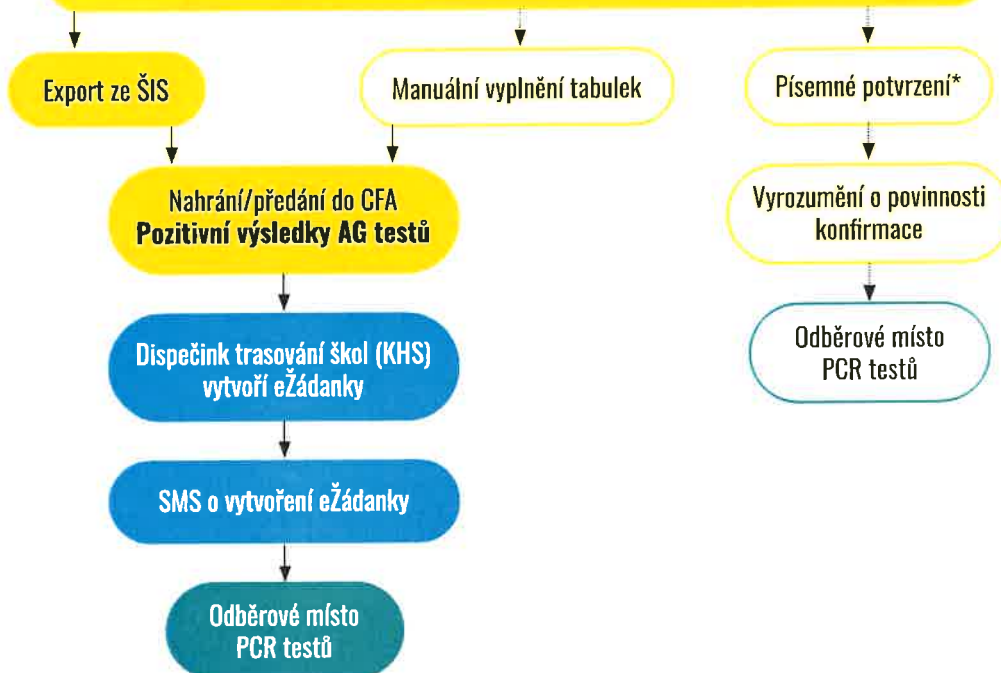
Export ze ŠIS

Manuální vyplnění tabulek

Písemné potvrzení*

Nahrání/předání do CFA
**Pozitivní výsledky AG testů**

Vyrozumění o povinnosti konfirmace

Odběrové místo PCR testů

Dispečink trasování škol (KHS) vytvoří eŽádanky

SMS o vytvoření eŽádanky

Odběrové místo PCR testů